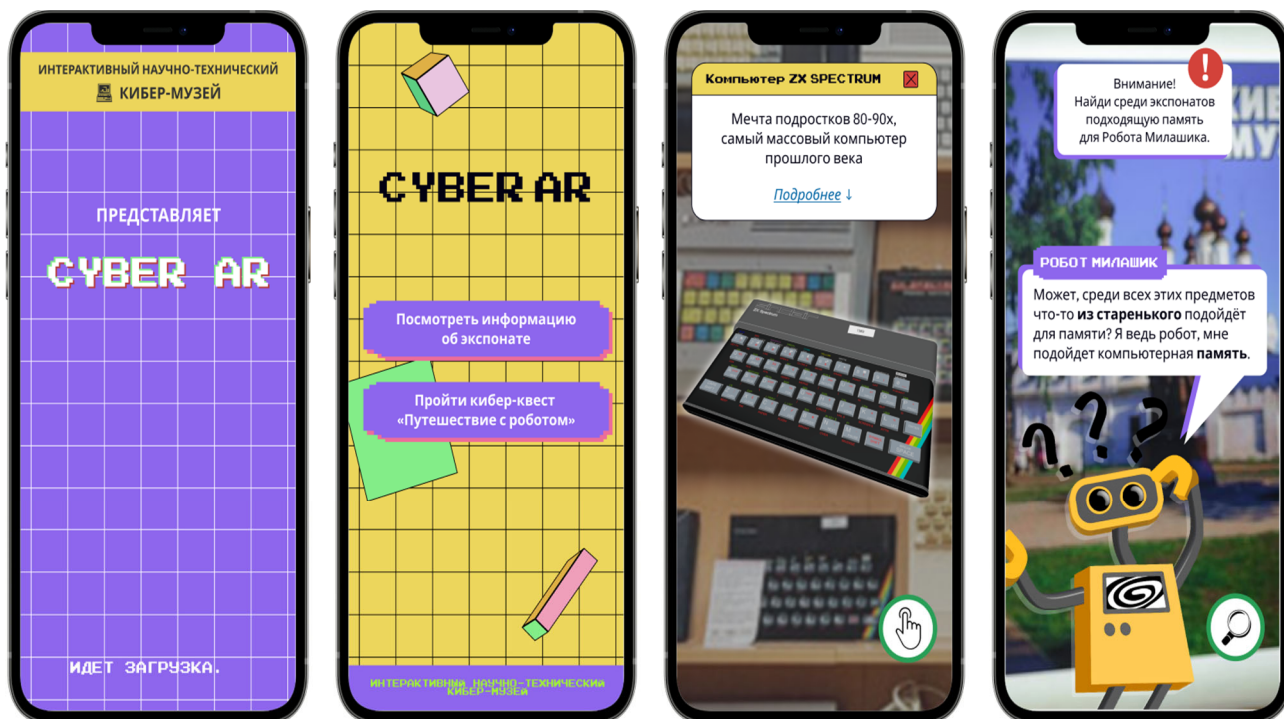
ИНТЕРАКТИВНЫЙ НАУЧНО-ТЕХНИЧЕСКИЙ
КИБЕР-МУЗЕЙ

ПРЕДСТАВЛЯЕТ

CYBER AR

ИДЕТ ЗАГРУЗКА.

CYBER AR

Посмотреть информацию об экспонате

Пройти кибер-квест «Путешествие с роботом»

ИНТЕРАКТИВНЫ НАУЧНО-ТЕХНИЧЕСКИЙ КИБЕР-МУЗЕЙ

Компьютер ZX SPECTRUM

Мечта подростков 80-90х, самый массовый компьютер прошлого века

Подробнее ↓

Внимание!
Найди среди экспонатов подходящую память для Робота Милашика.

РОБОТ МИЛАШИК

Может, среди всех этих предметов что-то из старенького подойдёт для памяти? Я ведь робот, мне подойдет компьютерная память.